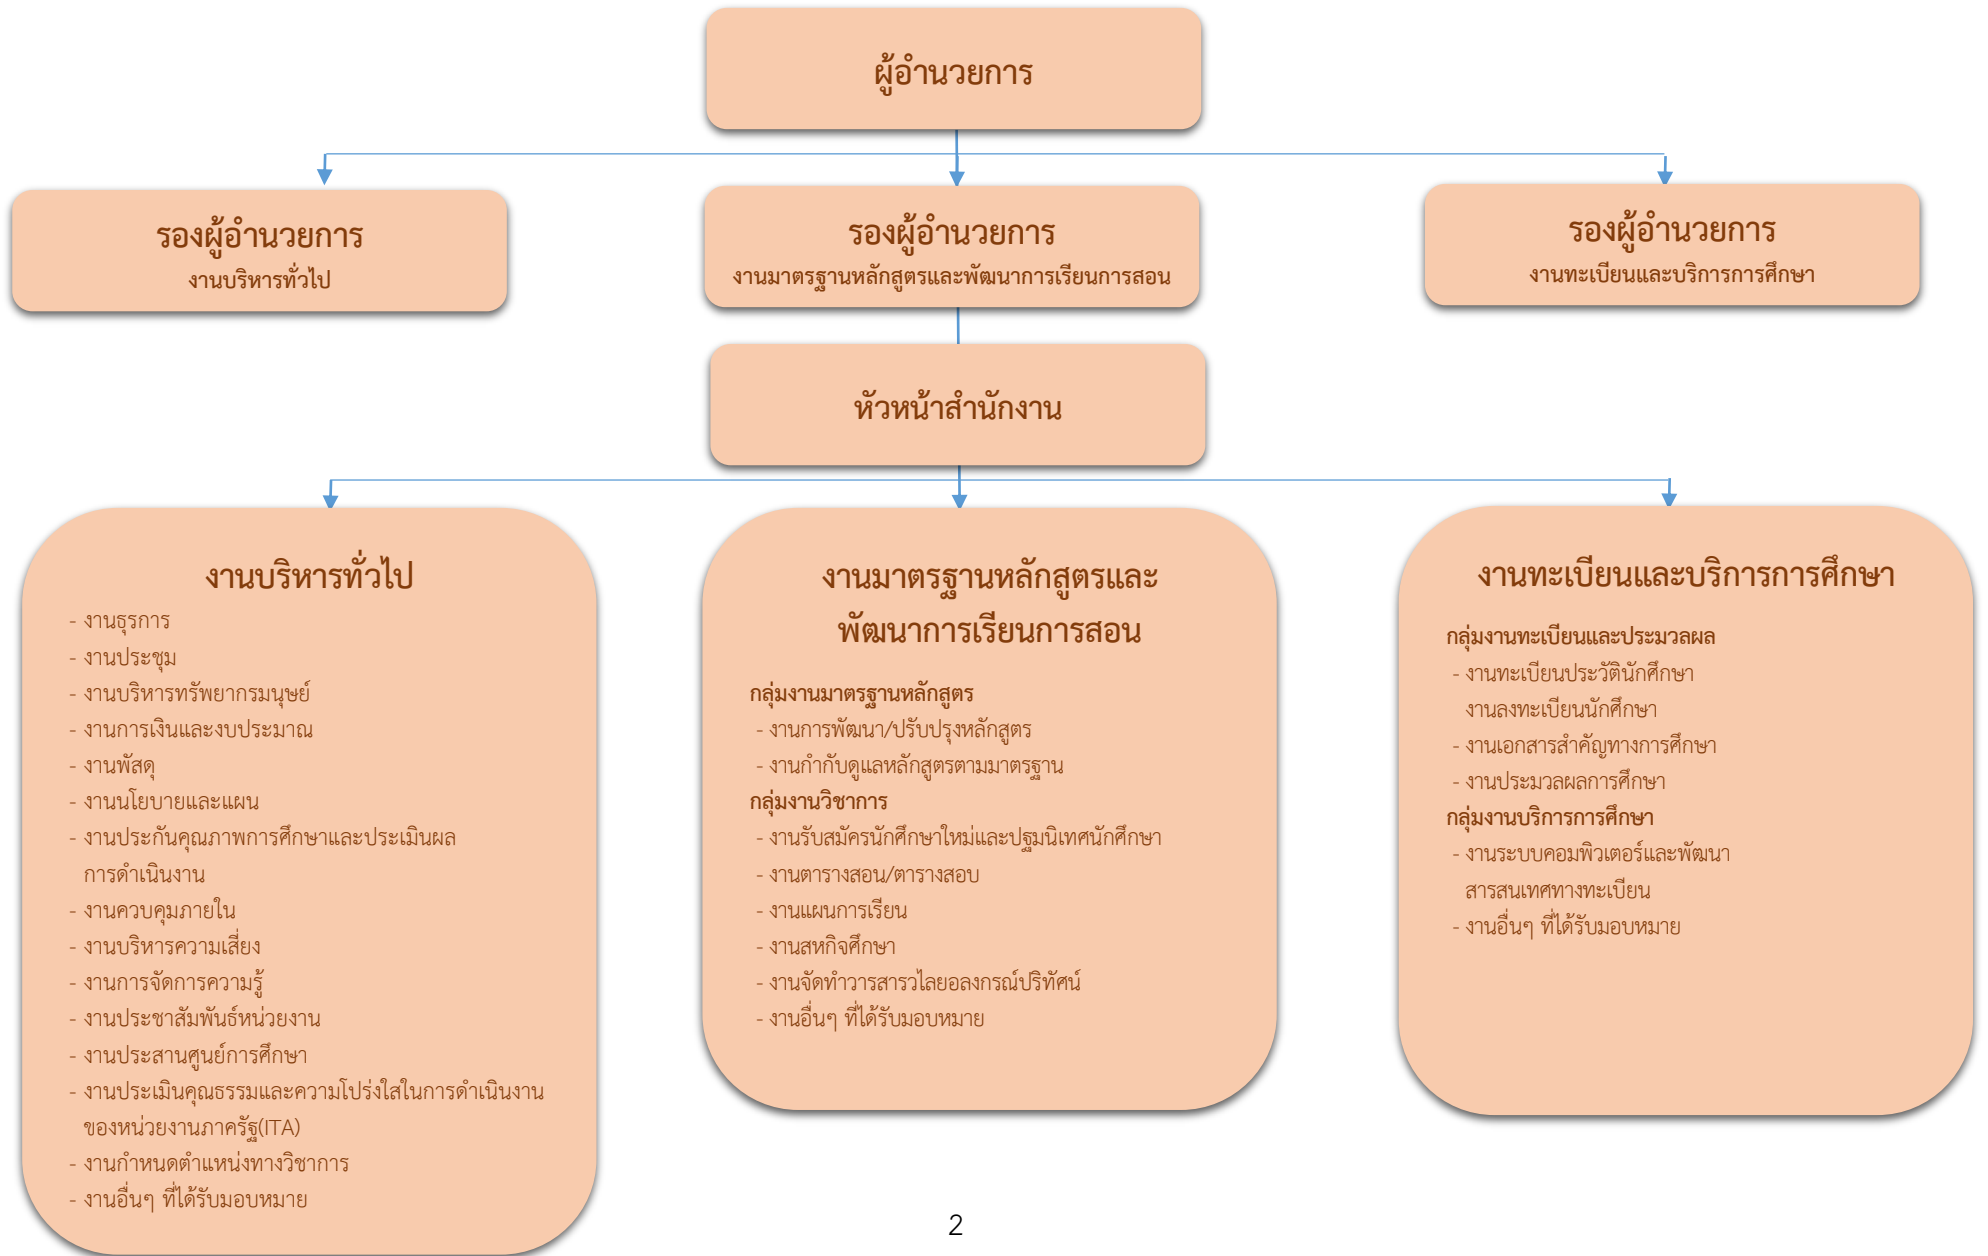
ผู้อำนวยการ

รองผู้อำนวยการ
งานบริหารทั่วไป

รองผู้อำนวยการ
งานมาตรฐานหลักสูตรและพัฒนาการเรียนการสอน

รองผู้อำนวยการ
งานทะเบียนและบริการการศึกษา

หัวหน้าสำนักงาน

งานบริหารทั่วไป
- งานธุรการ
- งานประชุม
- งานบริหารทรัพยากรมนุษย์
- งานการเงินและงบประมาณ
- งานพัสดุ
- งานนโยบายและแผน
- งานประกันคุณภาพการศึกษาและประเมินผลการดำเนินงาน
- งานควบคุมภายใน
- งานบริหารความเสี่ยง
- งานการจัดการความรู้
- งานประชาสัมพันธ์หน่วยงาน
- งานประสานศูนย์การศึกษา
- งานประเมินคุณธรรมและความโปร่งใสในการดำเนินงานของหน่วยงานภาครัฐ(ITA)
- งานกำหนดตำแหน่งทางวิชาการ
- งานอื่นๆ ที่ได้รับมอบหมาย

งานมาตรฐานหลักสูตรและพัฒนาการเรียนการสอน
กลุ่มงานมาตรฐานหลักสูตร
- งานการพัฒนา/ปรับปรุงหลักสูตร
- งานกำกับดูแลหลักสูตรตามมาตรฐาน
กลุ่มงานวิชาการ
- งานรับสมัครนักศึกษาใหม่และปฐมนิเทศนักศึกษา
- งานตารางสอน/ตารางสอบ
- งานแผนการเรียน
- งานสหกิจศึกษา
- งานจัดทำวารสารวไลยอลงกรณ์ปริทัศน์
- งานอื่นๆ ที่ได้รับมอบหมาย

งานทะเบียนและบริการการศึกษา
กลุ่มงานทะเบียนและประมวลผล
- งานทะเบียนประวัตินักศึกษา งานลงทะเบียนนักศึกษา
- งานเอกสารสำคัญทางการศึกษา
- งานประมวลผลการศึกษา
กลุ่มงานบริการการศึกษา
- งานระบบคอมพิวเตอร์และพัฒนาสารสนเทศทางทะเบียน
- งานอื่นๆ ที่ได้รับมอบหมาย

2